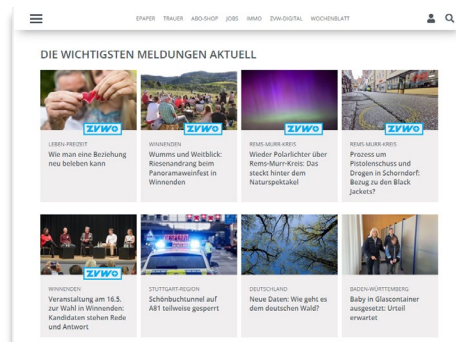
EPAPER TRAUER ABO-SHOP JOBS IMMO ZVW-DIGITAL WOCHENBLATT

DIE WICHTIGSTEN MELDUNGEN AKTUELL

ZVW
LEBEN-FREIZEIT
Wie man eine Beziehung neu beleben kann

ZVW
WINNENDEN
Wumms und Weitblick: Riesenandrang beim Panoramaweinfest in Winnenden

ZVW
REMS-MURR-KREIS
Wieder Polarlichter über Rems-Murr-Kreis: Das steckt hinter dem Naturspektakel

ZVW
REMS-MURR-KREIS
Prozess um Pistolenschuss und Drogen in Schorndorf: Bezug zu den Black Jackets?

ZVW
WINNENDEN
Veranstaltung am 16.5. zur Wahl in Winnenden: Kandidaten stehen Rede und Antwort

STUTTGART-REGION
Schönbuchtunnel auf A81 teilweise gesperrt

DEUTSCHLAND
Neue Daten: Wie geht es dem deutschen Wald?

BADEN-WÜRTTEMBERG
Baby in Glascontainer ausgesetzt: Urteil erwartet